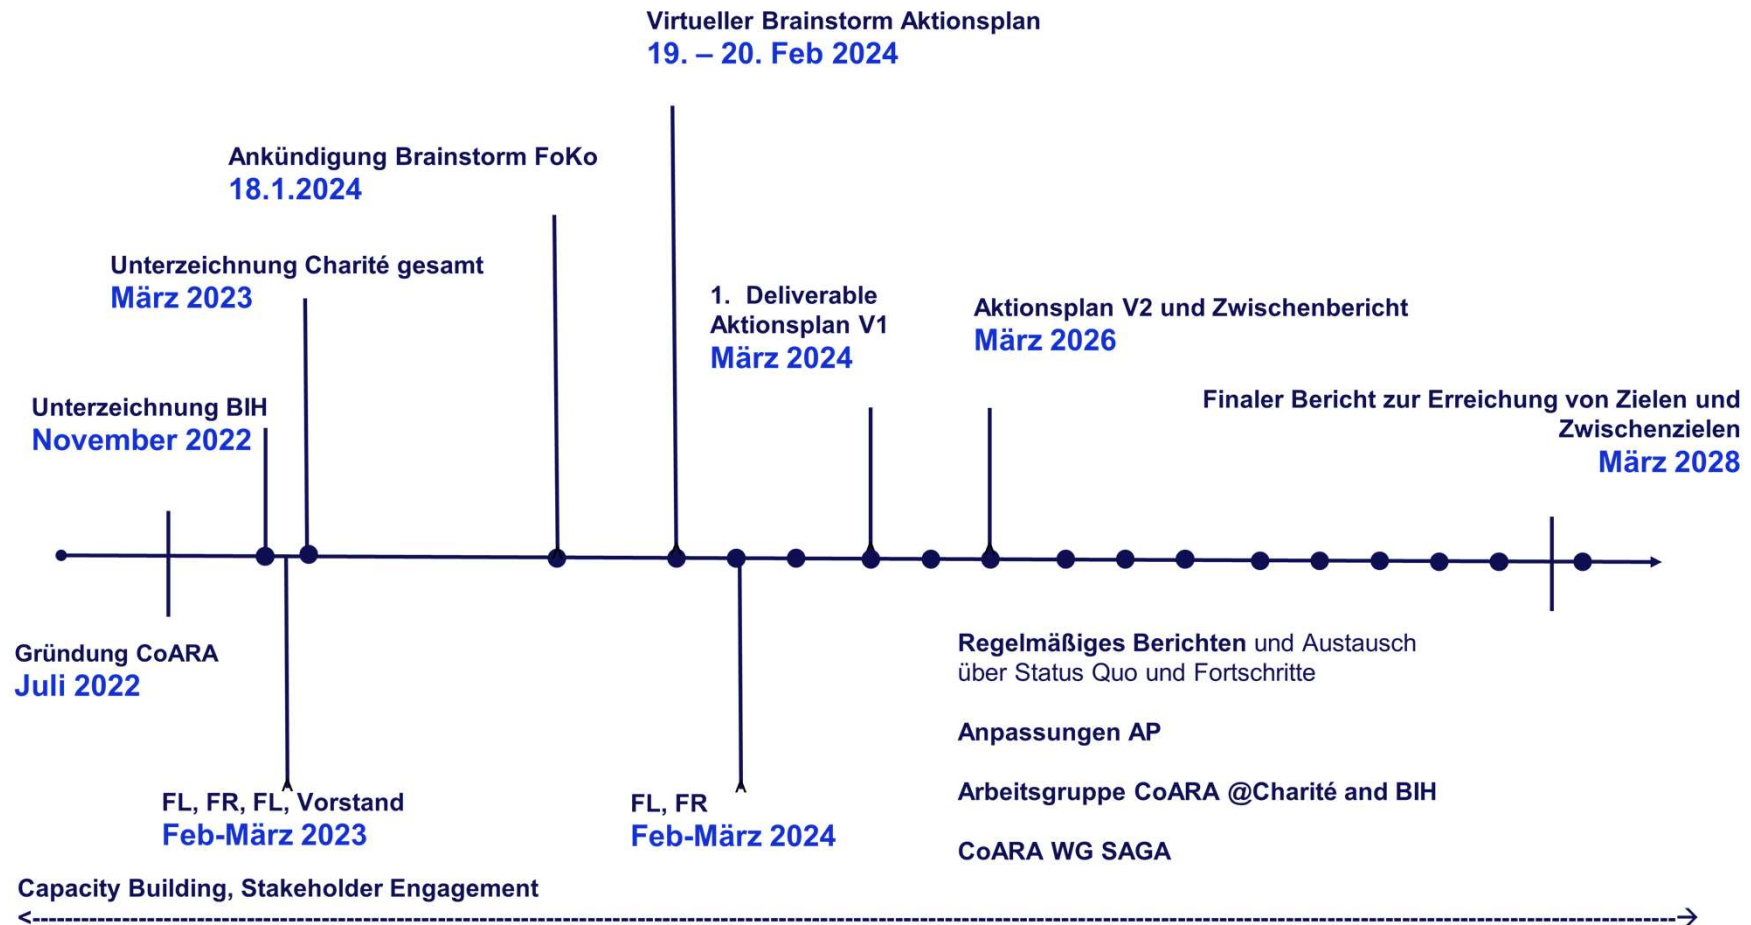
Virtueller Brainstorm Aktionsplan
19. – 20. Feb 2024

Ankündigung Brainstorm FoKo
18.1.2024

Unterzeichnung Charité gesamt
März 2023

1. Deliverable Aktionsplan V1
März 2024

Aktionsplan V2 und Zwischenbericht
März 2026

Unterzeichnung BIH
November 2022

Finaler Bericht zur Erreichung von Zielen und Zwischenzielen
März 2028

Gründung CoARA
Juli 2022

Regelmäßiges Berichten und Austausch über Status Quo und Fortschritte

Anpassungen AP

Arbeitsgruppe CoARA @Charité and BIH

CoARA WG SAGA

FL, FR, FL, Vorstand
Feb-März 2023

FL, FR
Feb-März 2024

Capacity Building, Stakeholder Engagement